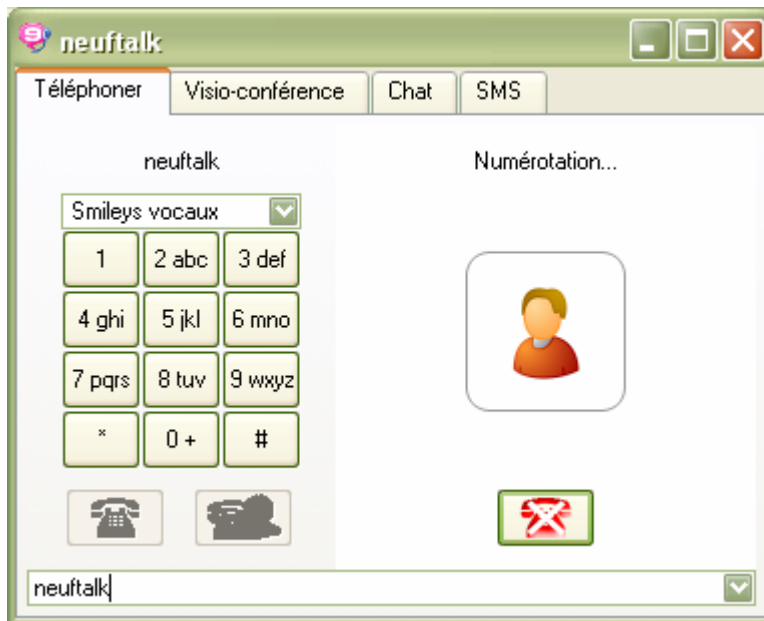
neuftalk

Téléphoner
Visio-conférence
Chat
SMS

neuftalk
Numérotation...

Smileys vocaux

| | | |
|---|---|---|
| 1 | 2 abc | 3 def |
| 4 ghi | 5 jkl | 6 mno |
| 7 pqrs | 8 tuv | 9 wxyz |
| * | 0 + | # |

neuftalk